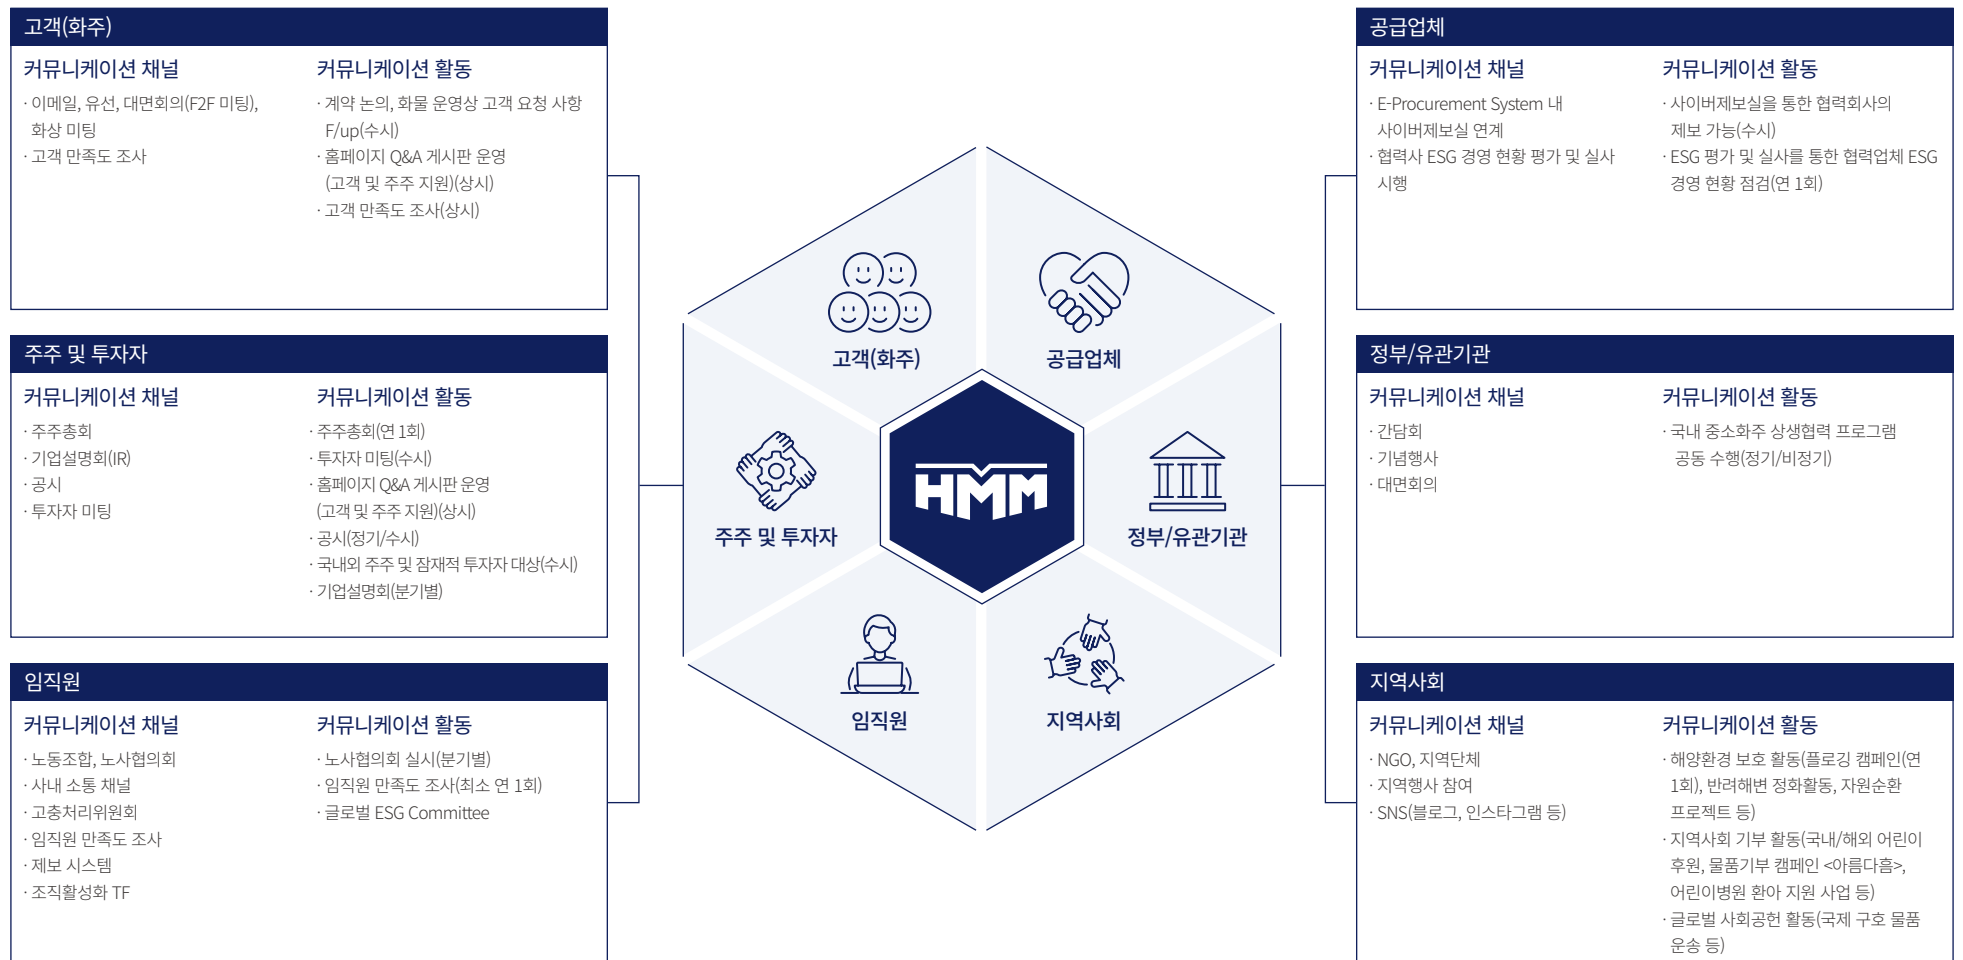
고객(화주)

커뮤니케이션 채널
· 이메일, 유선, 대면회의(F2F 미팅), 화상 미팅
· 고객 만족도 조사

커뮤니케이션 활동
· 계약 논의, 화물 운영상 고객 요청 사항 F/up(수시)
· 홈페이지 Q&A 게시판 운영 (고객 및 주주 지원)(상시)
· 고객 만족도 조사(상시)

주주 및 투자자

커뮤니케이션 채널
· 주주총회
· 기업설명회(IR)
· 공시
· 투자자 미팅

커뮤니케이션 활동
· 주주총회(연 1회)
· 투자자 미팅(수시)
· 홈페이지 Q&A 게시판 운영 (고객 및 주주 지원)(상시)
· 공시(정기/수시)
· 국내외 주주 및 잠재적 투자자 대상(수시)
· 기업설명회(분기별)

임직원

커뮤니케이션 채널
· 노동조합, 노사협의회
· 사내 소통 채널
· 고충처리위원회
· 임직원 만족도 조사
· 제보 시스템
· 조직활성화 TF

커뮤니케이션 활동
· 노사협의회 실시(분기별)
· 임직원 만족도 조사(최소 연 1회)
· 글로벌 ESG Committee

고객(화주)
공급업체
주주 및 투자자
HMM
정부/유관기관
임직원
지역사회

공급업체

커뮤니케이션 채널
· E-Procurement System 내 사이버제보실 연계
· 협력사 ESG 경영 현황 평가 및 실사 시행

커뮤니케이션 활동
· 사이버제보실을 통한 협력회사의 제보 가능(수시)
· ESG 평가 및 실사를 통한 협력업체 ESG 경영 현황 점검(연 1회)

정부/유관기관

커뮤니케이션 채널
· 간담회
· 기념행사
· 대면회의

커뮤니케이션 활동
· 국내 중소화주 상생협력 프로그램 공동 수행(정기/비정기)

지역사회

커뮤니케이션 채널
· NGO, 지역단체
· 지역행사 참여
· SNS(블로그, 인스타그램 등)

커뮤니케이션 활동
· 해양환경 보호 활동(플로깅 캠페인(연 1회), 반려해변 정화활동, 자원순환 프로젝트 등)
· 지역사회 기부 활동(국내/해외 어린이 후원, 물품기부 캠페인 <아름다움>, 어린이병원 환아 지원 사업 등)
· 글로벌 사회공헌 활동(국제 구호 물품 운송 등)